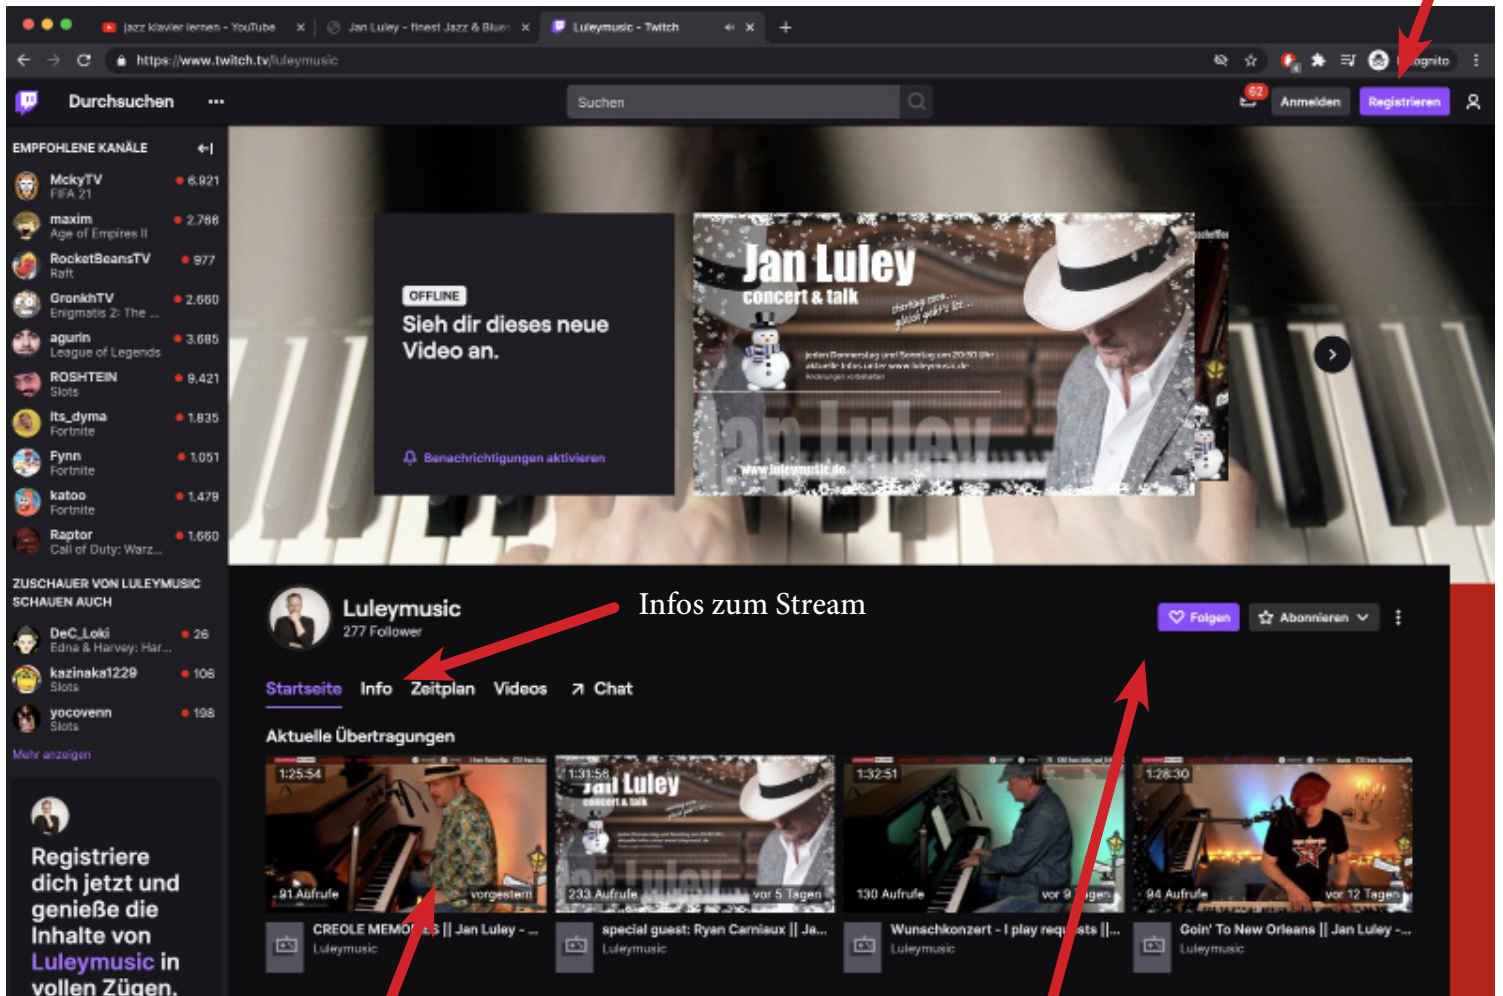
jazz klavier lernen - YouTube
Jan Luley - finest Jazz & Blues
Luleymusic - Twitch
https://www.twitch.tv/luleymusic
Inkognito

Durchsuchen ···
Suchen
62
Anmelden
Registrieren

EMPFOHLENE KANÄLE
MckyTV FIFA 21 6.921
maxim Age of Empires II 2.768
RocketBeansTV Raft 977
GronkhTV Enigmatis 2: The ... 2.660
agurin League of Legends 3.685
ROSHTEIN Slots 9.421
its_dyma Fortnite 1.835
Fynn Fortnite 1.051
katoo Fortnite 1.479
Raptor Call of Duty: Warz... 1.660

ZUSCHAUER VON LULEYMUSIC SCHAUEN AUCH
DeC_Loki Edna & Harvey: Har... 26
kazinaka1229 Slots 106
yocovenn Slots 198
Mehr anzeigen

Registriere dich jetzt und genieße die Inhalte von Luleymusic in vollen Zügen.

OFFLINE
Sieh dir dieses neue Video an.
Benachrichtigungen aktivieren

Jan Luley
concert & talk
www.luleymusic.de

Luleymusic
277 Follower
Infos zum Stream
Folgen
Abonnieren

Startseite Info Zeitplan Videos Chat

Aktuelle Übertragungen
1:25:54 91 Aufrufe vorgestern
CREOLE MEMO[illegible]S || Jan Luley - ...
Luleymusic
1:31:56 233 Aufrufe vor 5 Tagen
special guest: Ryan Carniaux || Ja...
Luleymusic
1:32:51 130 Aufrufe vor 9 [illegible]gen
Wunschkonzert - I play requ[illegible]sts ||...
Luleymusic
1:28:30 94 Aufrufe vor 12 Tagen
Goin' To New Orleans || Jan Luley -...
Luleymusic